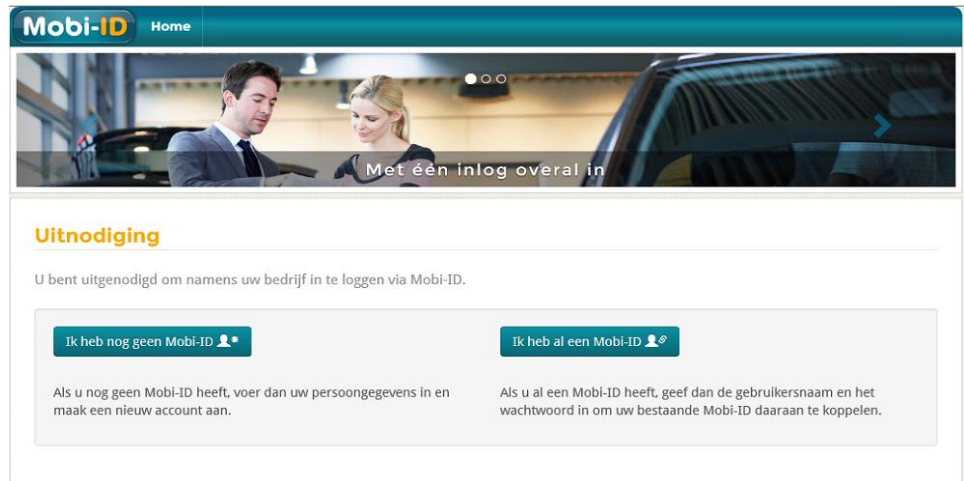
Mobi-ID Home

Met één inlog overal in

Uitnodiging

U bent uitgenodigd om namens uw bedrijf in te loggen via Mobi-ID.

Ik heb nog geen Mobi-ID

Als u nog geen Mobi-ID heeft, voer dan uw persoongegevens in en maak een nieuw account aan.

Ik heb al een Mobi-ID

Als u al een Mobi-ID heeft, geef dan de gebruikersnaam en het wachtwoord in om uw bestaande Mobi-ID daaraan te koppelen.